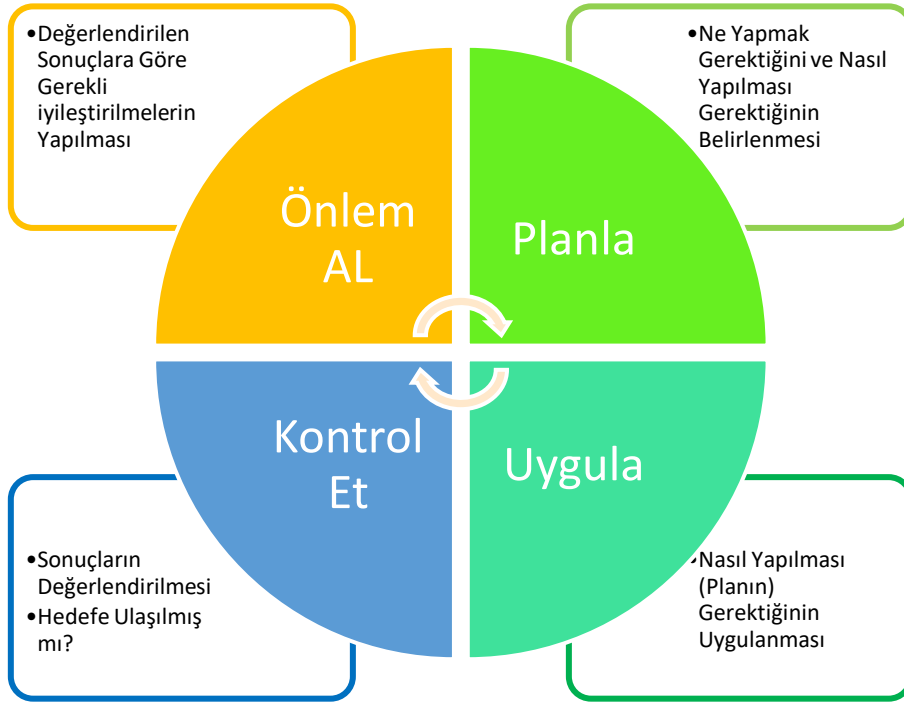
•Değerlendirilen Sonuçlara Göre Gerekli iyileştirilmelerin Yapılması

•Ne Yapmak Gerektiğini ve Nasıl Yapılması Gerektiğinin Belirlenmesi

Önlem AL

Planla

Kontrol Et

Uygula

•Sonuçların Değerlendirilmesi
•Hedefe Ulaşılmış mı?

•Nasıl Yapılması (Planın) Gerektiğinin Uygulanması